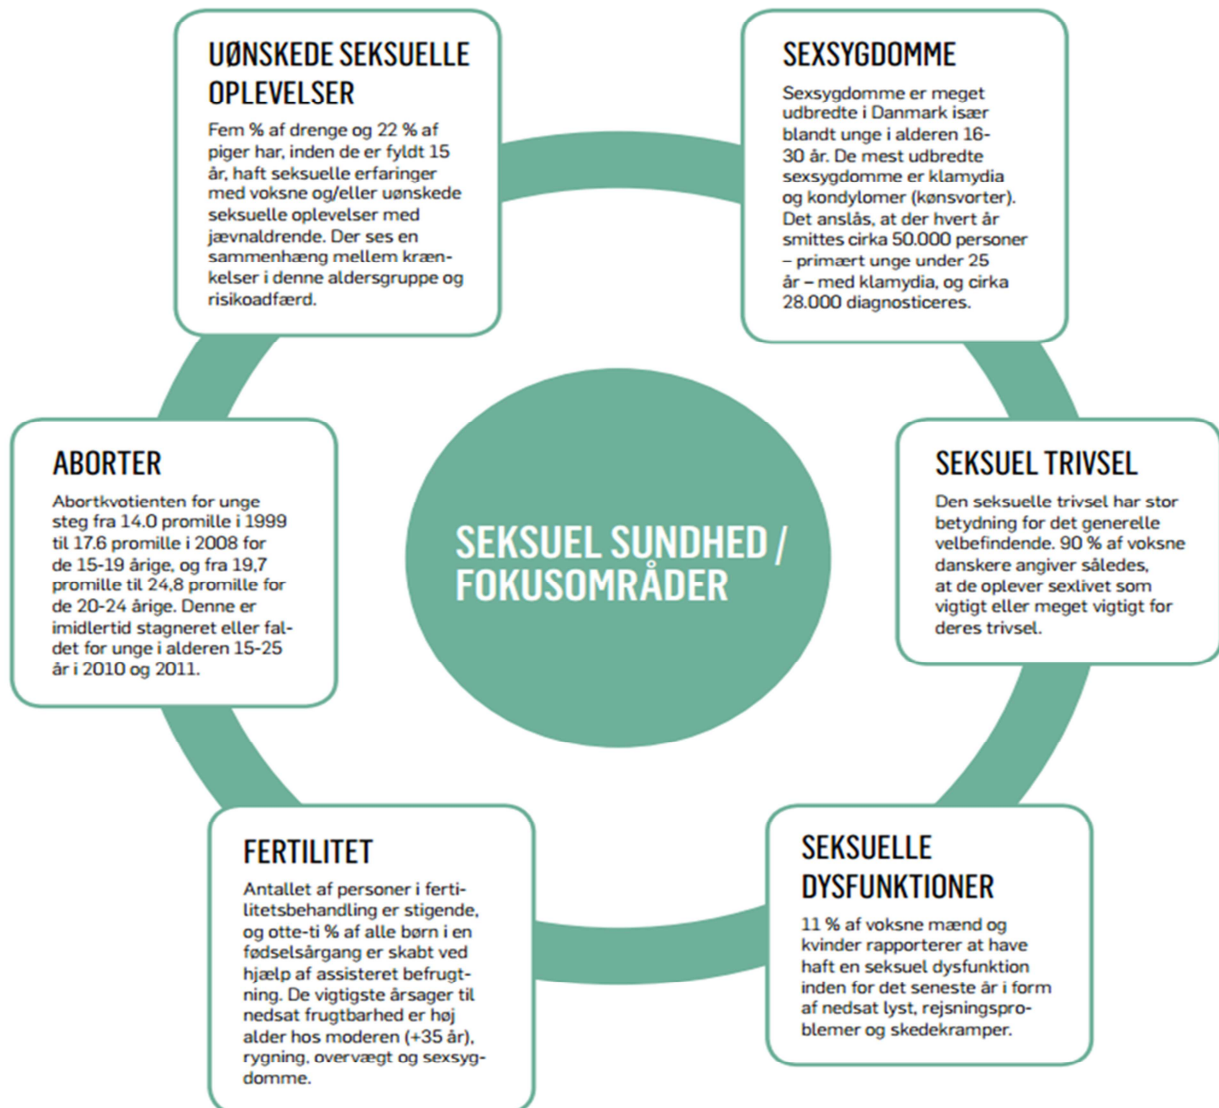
UØNSKEDE SEKSUELLE OPLEVELSER

Fem % af drenge og 22 % af piger har, inden de er fyldt 15 år, haft seksuelle erfaringer med voksne og/eller uønskede seksuelle oplevelser med jævnaldrende. Der ses en sammenhæng mellem krænkelser i denne aldersgruppe og risikoadfærd.

SEXSYGDOMME

Sexsygdomme er meget udbredte i Danmark især blandt unge i alderen 16-30 år. De mest udbredte sexsygdomme er klamydia og kondylomer (kønsvorter). Det anslås, at der hvert år smittes cirka 50.000 personer – primært unge under 25 år – med klamydia, og cirka 28.000 diagnosticeres.

ABORTER

Abortkvotienten for unge steg fra 14.0 promille i 1999 til 17.6 promille i 2008 for de 15-19 årige, og fra 19,7 promille til 24,8 promille for de 20-24 årige. Denne er imidlertid stagneret eller faldet for unge i alderen 15-25 år i 2010 og 2011.

SEKSUEL SUNDHED / FOKUSOMRÅDER

SEKSUEL TRIVSEL

Den seksuelle trivsel har stor betydning for det generelle velbefindende. 90 % af voksne danskere angiver således, at de oplever sexlivet som vigtigt eller meget vigtigt for deres trivsel.

FERTILITET

Antallet af personer i fertilitetsbehandling er stigende, og otte-ti % af alle børn i en fødselsårgang er skabt ved hjælp af assisteret befrugtning. De vigtigste årsager til nedsat frugtbarhed er høj alder hos moderen (+35 år), rygning, overvægt og sexsygdomme.

SEKSUELLE DYSFUNKTIONER

11 % af voksne mænd og kvinder rapporterer at have haft en seksuel dysfunktion inden for det seneste år i form af nedsat lyst, rejsningsproblemer og skedekramper.